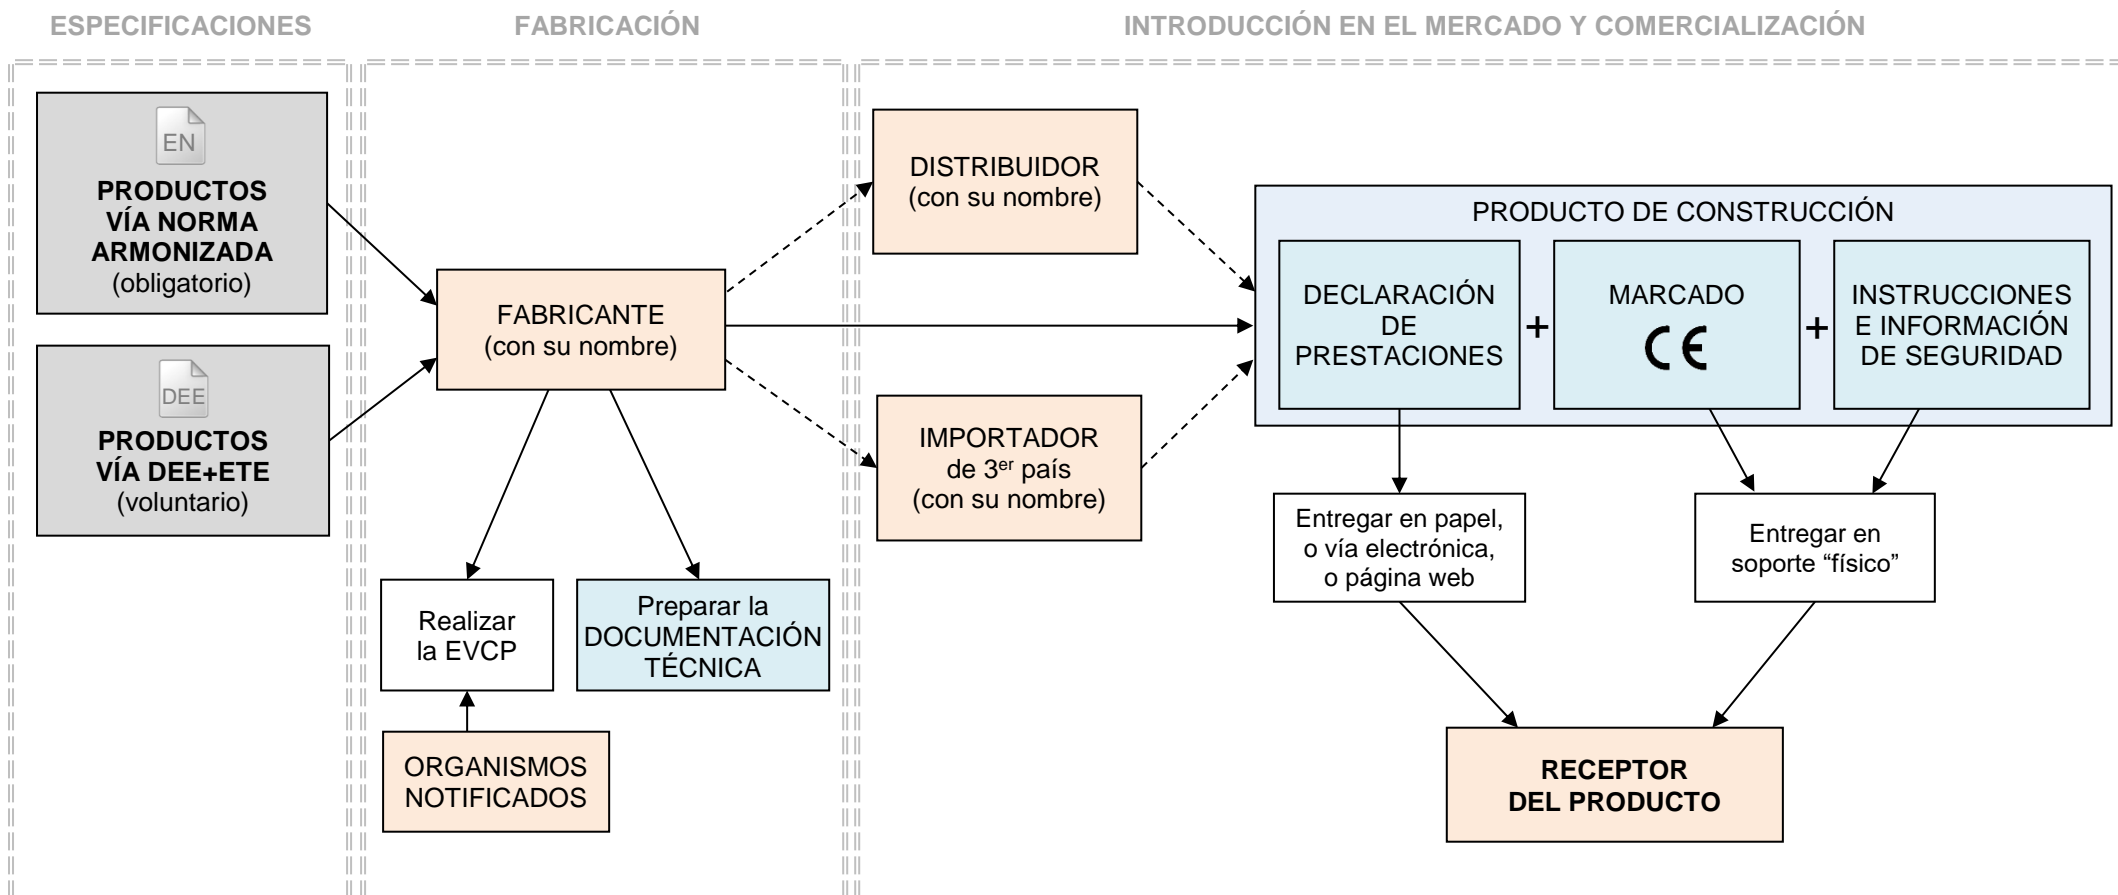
ESPECIFICACIONES

FABRICACIÓN

INTRODUCCIÓN EN EL MERCADO Y COMERCIALIZACIÓN

EN
PRODUCTOS VÍA NORMA ARMONIZADA
(obligatorio)

DEE
PRODUCTOS VÍA DEE+ETE
(voluntario)

FABRICANTE
(con su nombre)

Realizar la EVCP

Preparar la DOCUMENTACIÓN TÉCNICA

ORGANISMOS NOTIFICADOS

DISTRIBUIDOR
(con su nombre)

IMPORTADOR de 3$^{er}$ país
(con su nombre)

PRODUCTO DE CONSTRUCCIÓN

DECLARACIÓN DE PRESTACIONES

+

MARCADO
CE

+

INSTRUCCIONES E INFORMACIÓN DE SEGURIDAD

Entregar en papel, o vía electrónica, o página web

Entregar en soporte “físico”

RECEPTOR DEL PRODUCTO